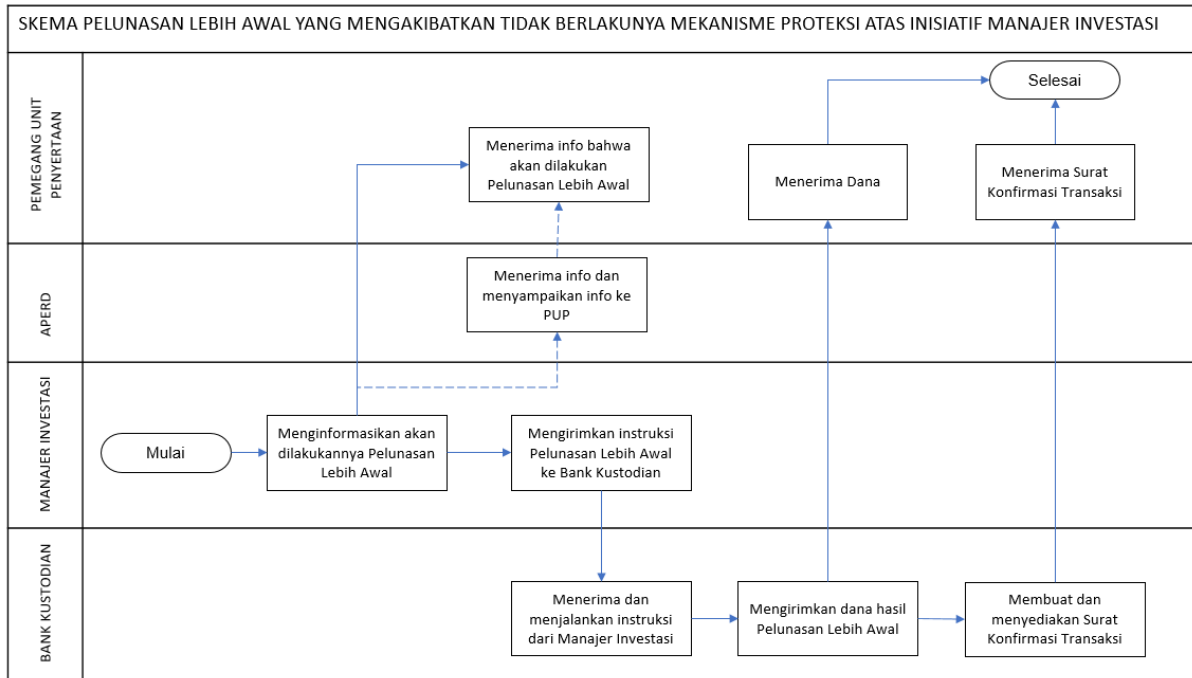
SKEMA PELUNASAN LEBIH AWAL YANG MENGAKIBATKAN TIDAK BERLAKUNYA MEKANISME PROTEKSI ATAS INISIATIF MANAJER INVESTASI

PEMEGANG UNIT PENYERTAAN

Selesai

Menerima info bahwa akan dilakukan Pelunasan Lebih Awal

Menerima Dana

Menerima Surat Konfirmasi Transaksi

APERD

Menerima info dan menyampaikan info ke PUP

MANAJER INVESTASI

Mulai

Menginformasikan akan dilakukannya Pelunasan Lebih Awal

Mengirimkan instruksi Pelunasan Lebih Awal ke Bank Kustodian

BANK KUSTODIAN

Menerima dan menjalankan instruksi dari Manajer Investasi

Mengirimkan dana hasil Pelunasan Lebih Awal

Membuat dan menyediakan Surat Konfirmasi Transaksi